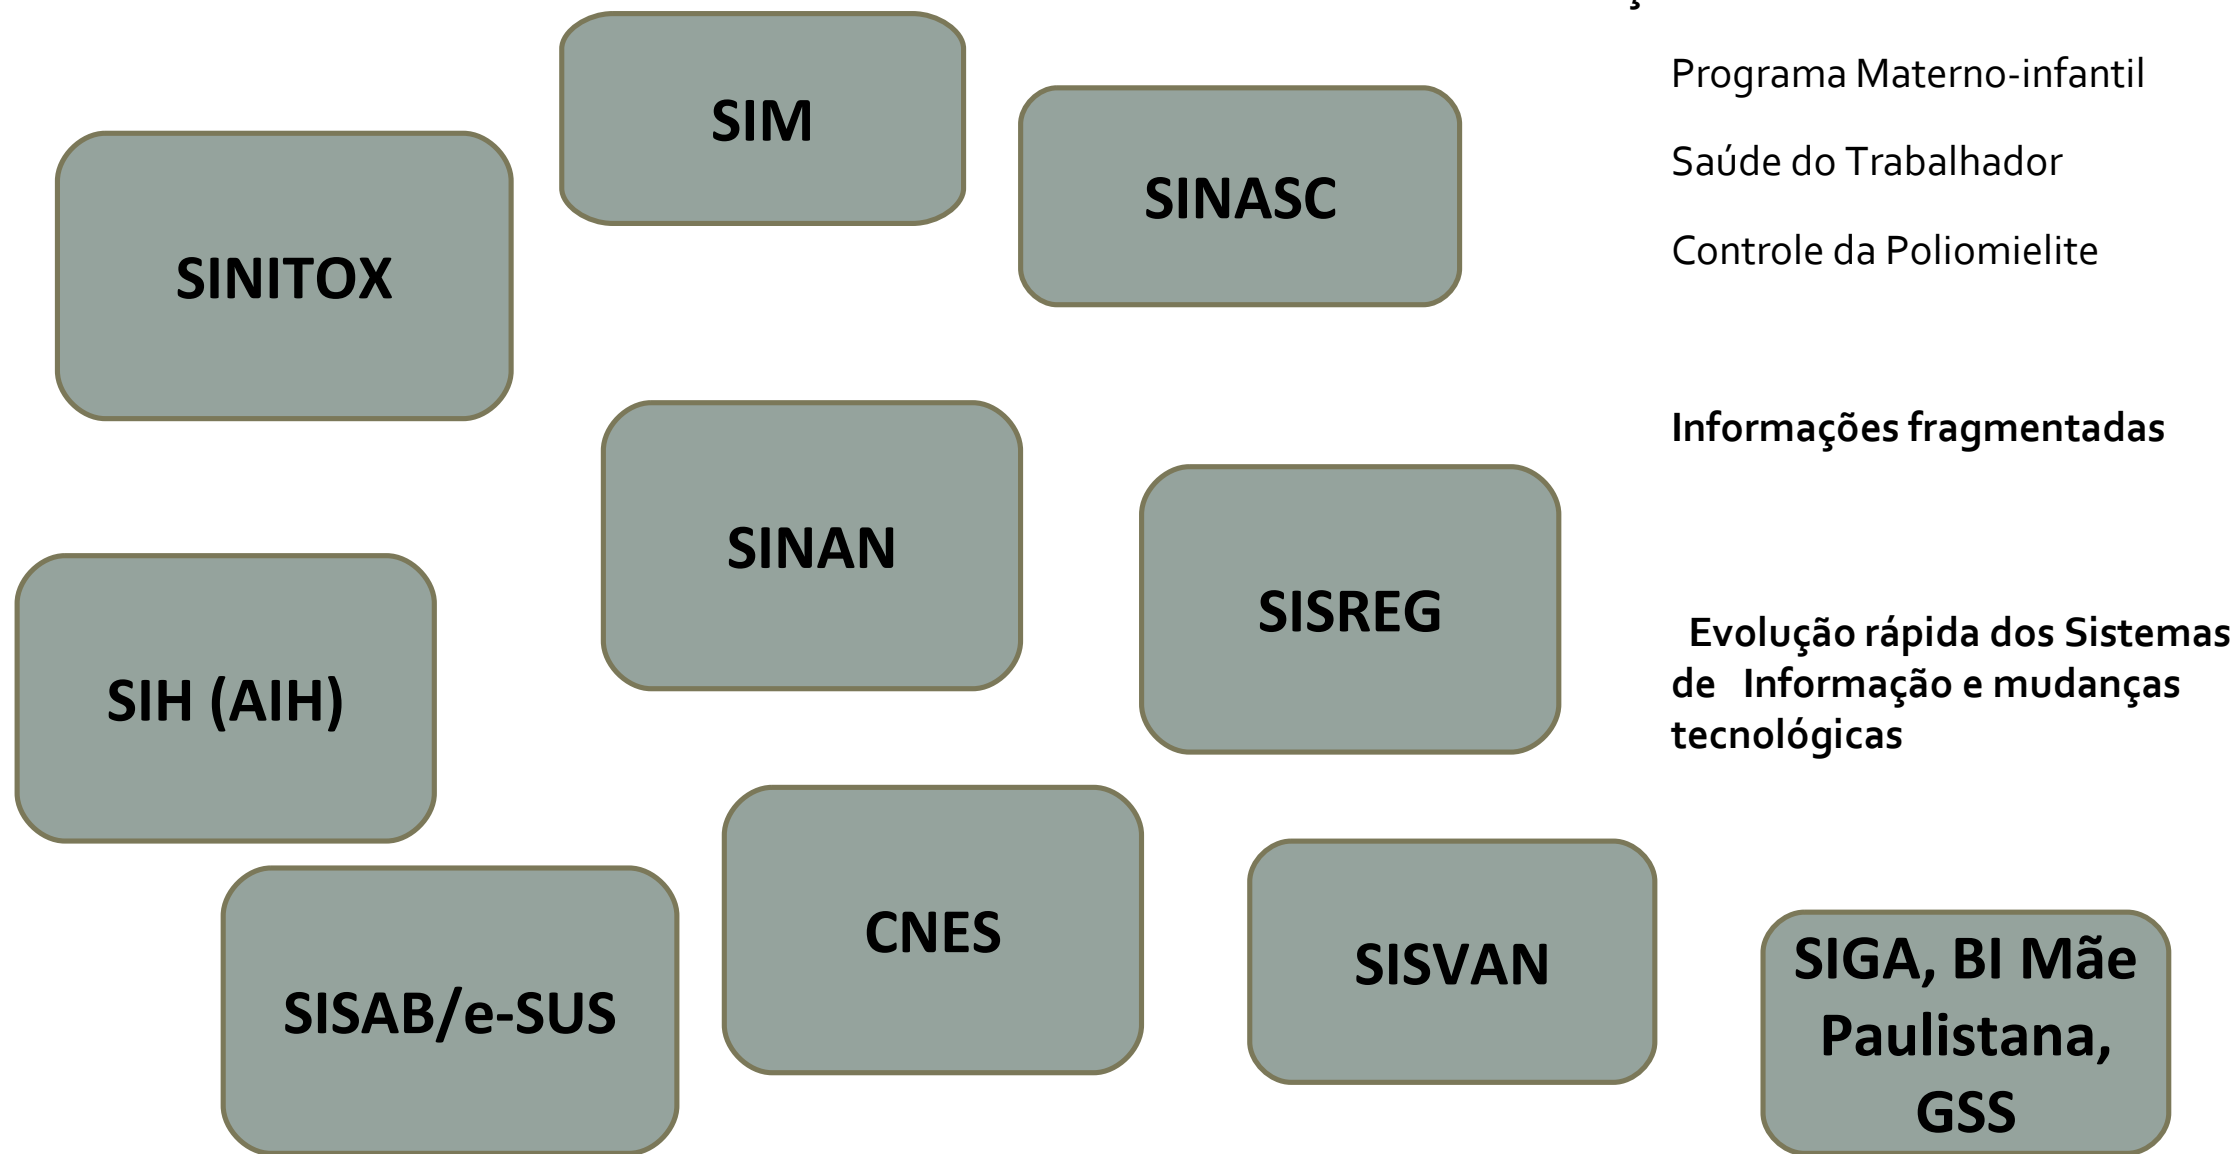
SIM

SINASC

SINITOX

Programa Materno-infantil

Saúde do Trabalhador

Controle da Poliomielite

Informações fragmentadas

SINAN

SISREG

SIH (AIH)

Evolução rápida dos Sistemas de Informação e mudanças tecnológicas

CNES

SISVAN

SISAB/e-SUS

SIGA, BI Mãe Paulistana, GSS